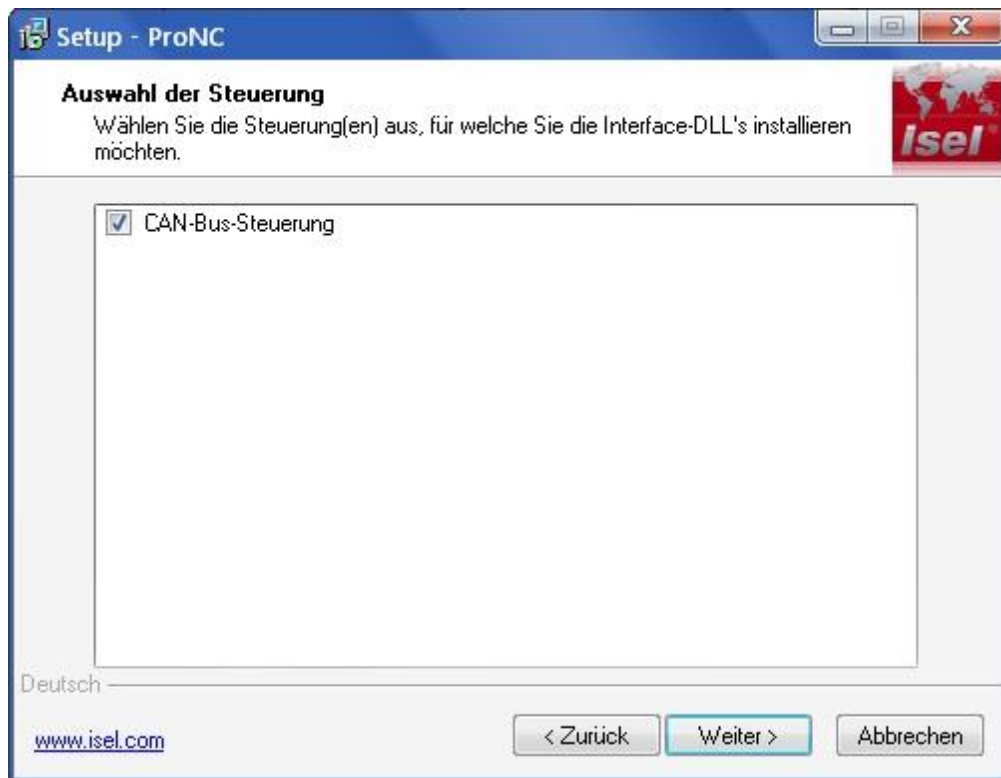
Setup - ProNC

Auswahl der Steuerung
Wählen Sie die Steuerung(en) aus, für welche Sie die Interface-DLL's installieren möchten.

isel

CAN-Bus-Steuerung

Deutsch

www.isel.com

< Zurück
Weiter >
Abbrechen